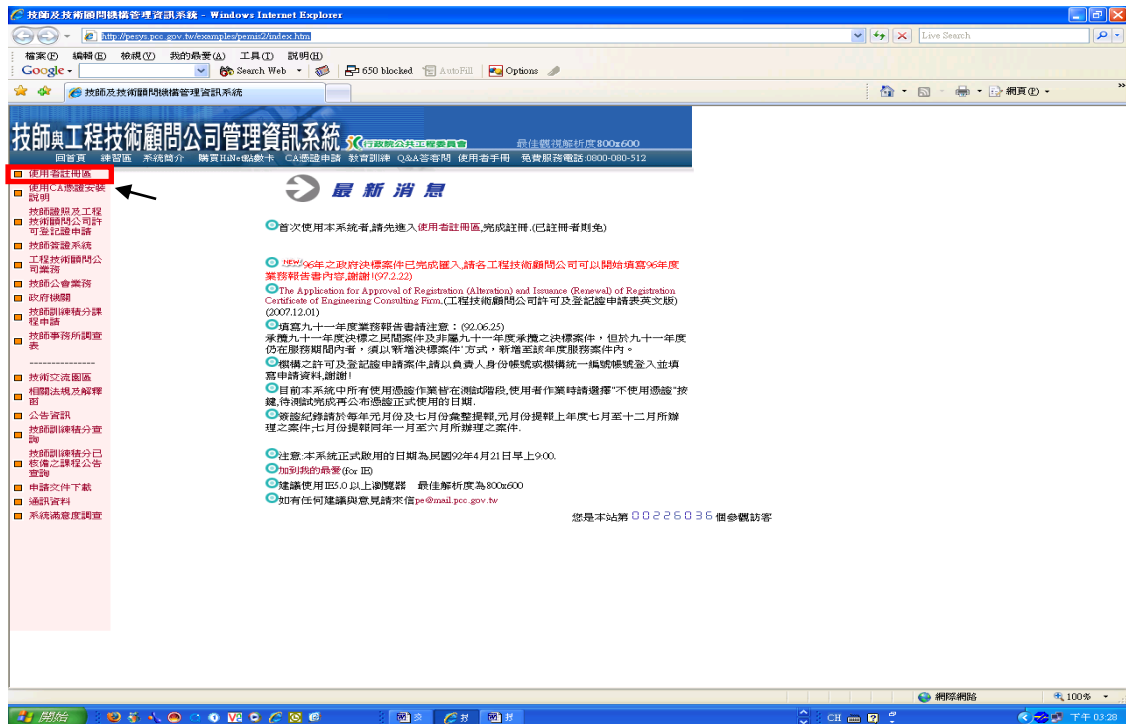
技師及技術顧問機構管理資訊系統 - Windows Internet Explorer

http://pesys.pcc.gov.tw/examples/pemis2/index.htm

Live Search

檔案(F) 編輯(E) 檢視(V) 我的最愛(A) 工具(T) 說明(H)

Google Search Web 650 blocked AutoFill Options

技師及技術顧問機構管理資訊系統

網頁(P)

技師與工程技術顧問公司管理資訊系統 行政院公共工程委員會 最佳觀視解析度800x600

回首頁 練習區 系統簡介 購買HiNet點數卡 CA憑證申請 教育訓練 Q&A答客問 使用者手冊 免費服務電話:0800-080-512

使用者註冊區
使用CA憑證安裝說明
技師證照及工程技術顧問公司許可登記證申請
技師簽證系統
工程技術顧問公司業務
技師公會業務
政府機關
技師訓練積分課程申請
技師事務所調查表
---------------
技術交流園區
相關法規及解釋函
公告資訊
技師訓練積分查詢
技師訓練積分已核備之課程公告查詢
申請文件下載
通訊資料
系統滿意度調查

最新消息

首次使用本系統者,請先進入使用者註冊區,完成註冊.(已註冊者則免)

NEW 96年之政府決標案件已完成匯入,請各工程技術顧問公司可以開始填寫96年度業務報告書內容,謝謝!(97.2.22)

The Application for Approval of Registration (Alteration) and Issuance (Renewal) of Registration Certificate of Engineering Consulting Firm.(工程技術顧問公司許可登記證申請表英文版)(2007.12.01)

填寫九十一年度業務報告書請注意:(92.06.25)
承攬九十一年度決標之民間案件及非屬九十一年度承攬之決標案件,但於九十一年度仍在服務期間內者,須以'新增決標案件'方式,新增至該年度服務案件內。

機構之許可及登記證申請案件,請以負責人身份帳號或機構統一編號帳號登入並填寫申請資料,謝謝!

目前本系統中所有使用憑證作業皆在測試階段,使用者作業時請選擇"不使用憑證"按鍵,待測試完成再公布憑證正式使用的日期.

簽證紀錄請於每年元月份及七月份彙整提報,元月份提報上年度七月至十二月所辦理之案件;七月份提報同年一月至六月所辦理之案件.

注意:本系統正式啟用的日期為民國92年4月21日早上9:00.
加到我的最愛(for IE)
建議使用IE5.0 以上瀏覽器 最佳解析度為800x600
如有任何建議與意見請來信pe@mail.pcc.gov.tw

您是本站第 00226036 個參觀訪客

網際網路 100%

開始 CH 下午 03:28